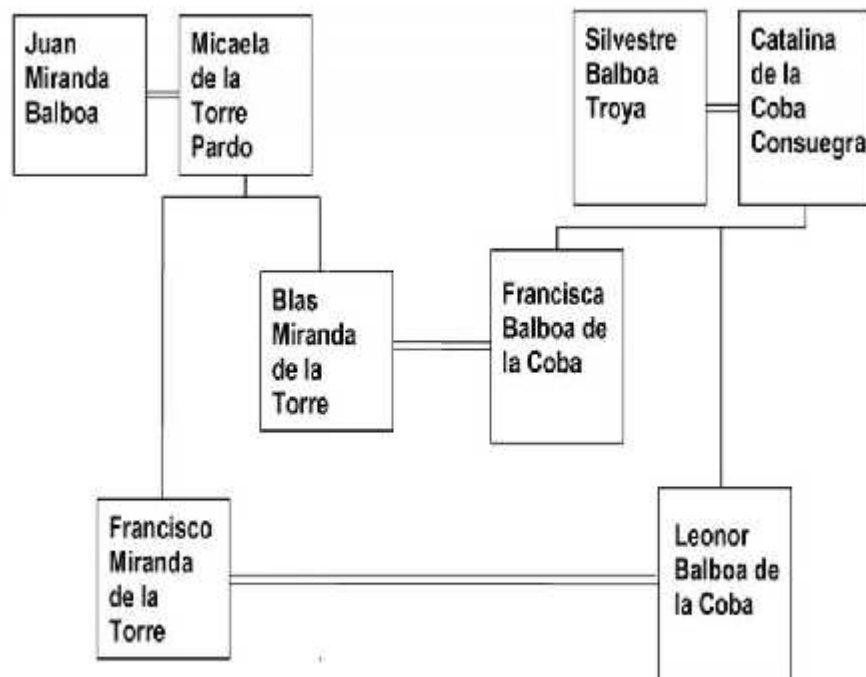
Juan Miranda Balboa

Micaela de la Torre Pardo

Silvestre Balboa Troya

Catalina de la Coba Consuegra

Blas Miranda de la Torre

Francisca Balboa de la Coba

Francisco Miranda de la Torre

Leonor Balboa de la Coba